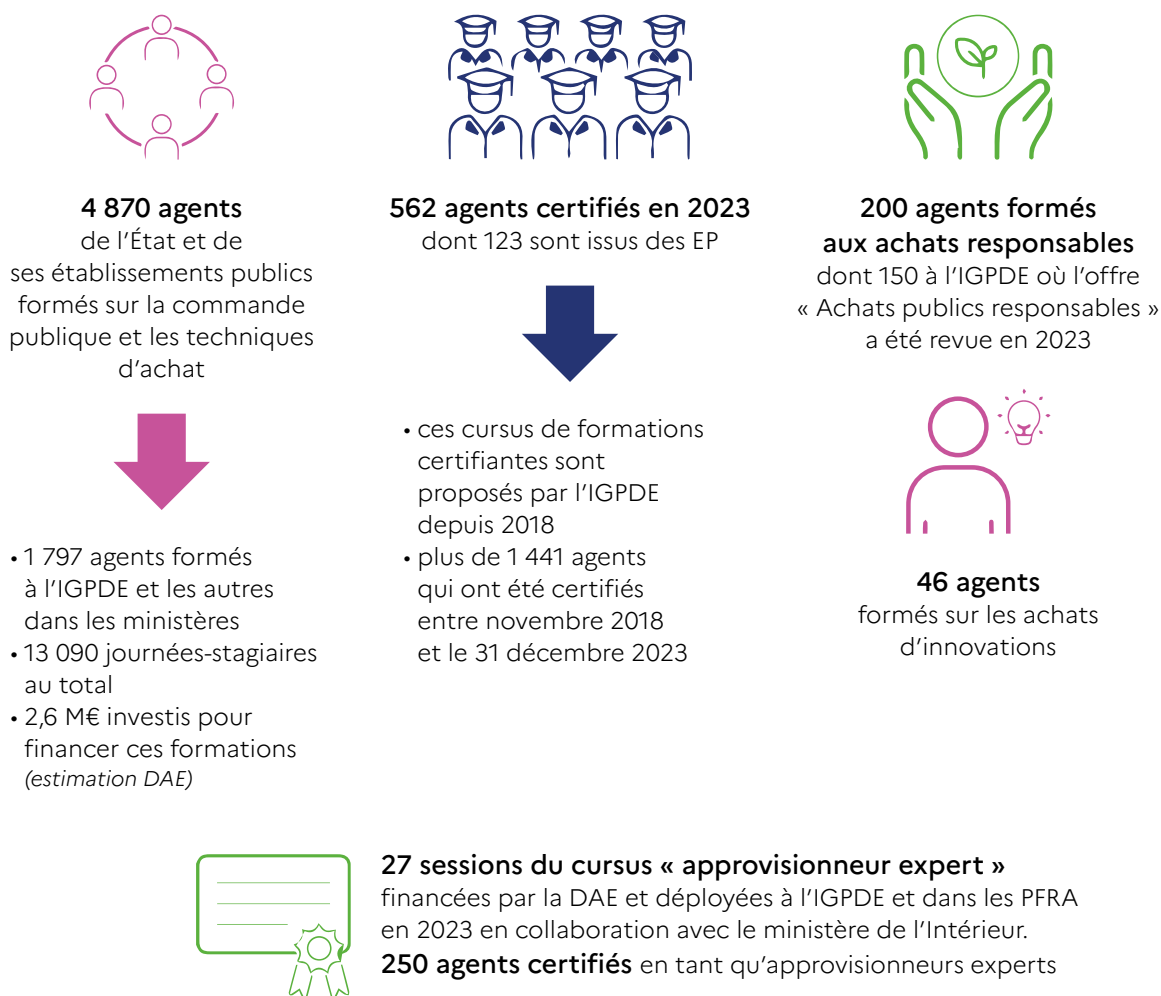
4 870 agents
de l'État et de ses établissements publics formés sur la commande publique et les techniques d'achat

• 1 797 agents formés à l'IGPDE et les autres dans les ministères
• 13 090 journées-stagiaires au total
• 2,6 M€ investis pour financer ces formations *(estimation DAE)*

562 agents certifiés en 2023
dont 123 sont issus des EP

• ces cursus de formations certifiantes sont proposés par l'IGPDE depuis 2018
• plus de 1 441 agents qui ont été certifiés entre novembre 2018 et le 31 décembre 2023

200 agents formés aux achats responsables
dont 150 à l'IGPDE où l'offre « Achats publics responsables » a été revue en 2023

46 agents
formés sur les achats d'innovations

27 sessions du cursus « approvisionneur expert »
financées par la DAE et déployées à l'IGPDE et dans les PFRA en 2023 en collaboration avec le ministère de l'Intérieur.
250 agents certifiés en tant qu'approvisionneurs experts